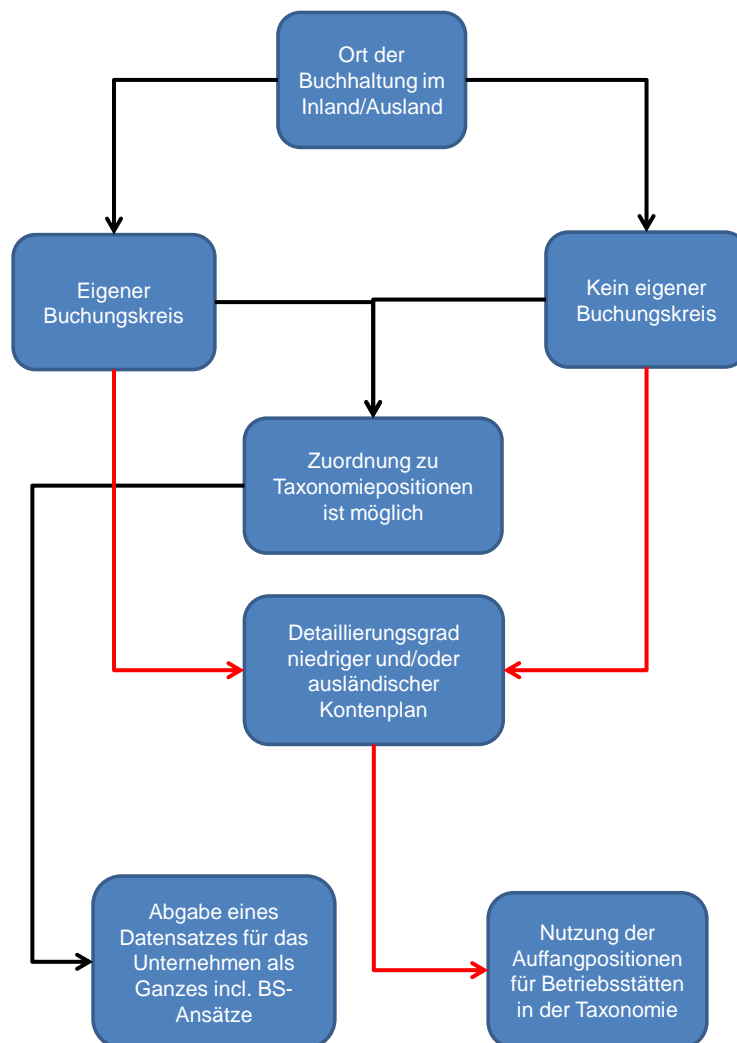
Ort der Buchhaltung im Inland/Ausland

Eigener Buchungskreis

Kein eigener Buchungskreis

Zuordnung zu Taxonomiepositionen ist möglich

Detaillierungsgrad niedriger und/oder ausländischer Kontenplan

Abgabe eines Datensatzes für das Unternehmen als Ganzes incl. BS-Ansätze

Nutzung der Auffangpositionen für Betriebsstätten in der Taxonomie